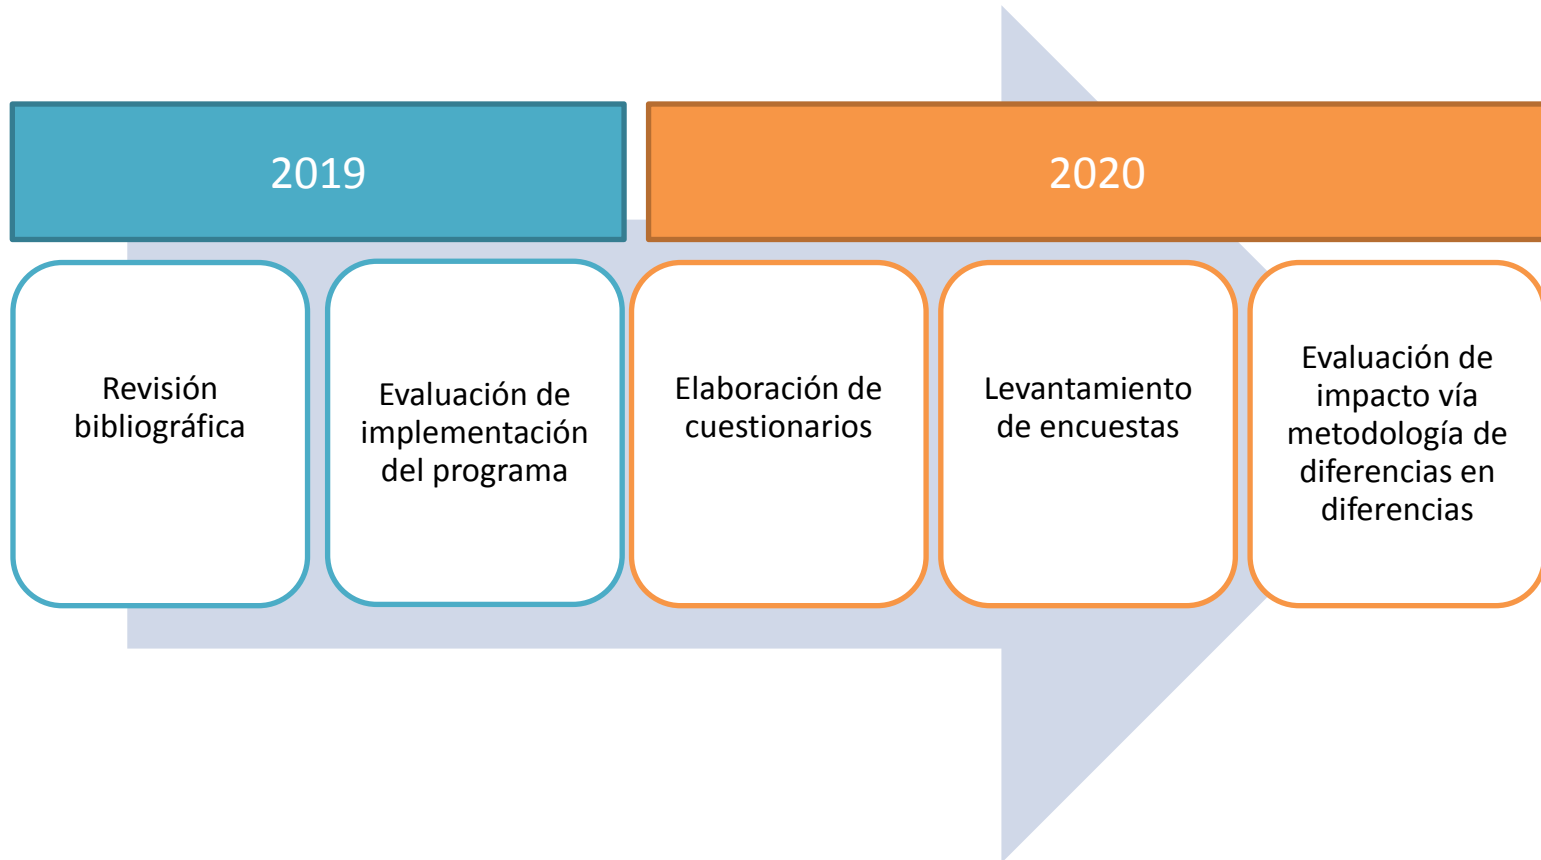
2019

2020

Revisión bibliográfica

Evaluación de implementación del programa

Elaboración de cuestionarios

Levantamiento de encuestas

Evaluación de impacto vía metodología de diferencias en diferencias